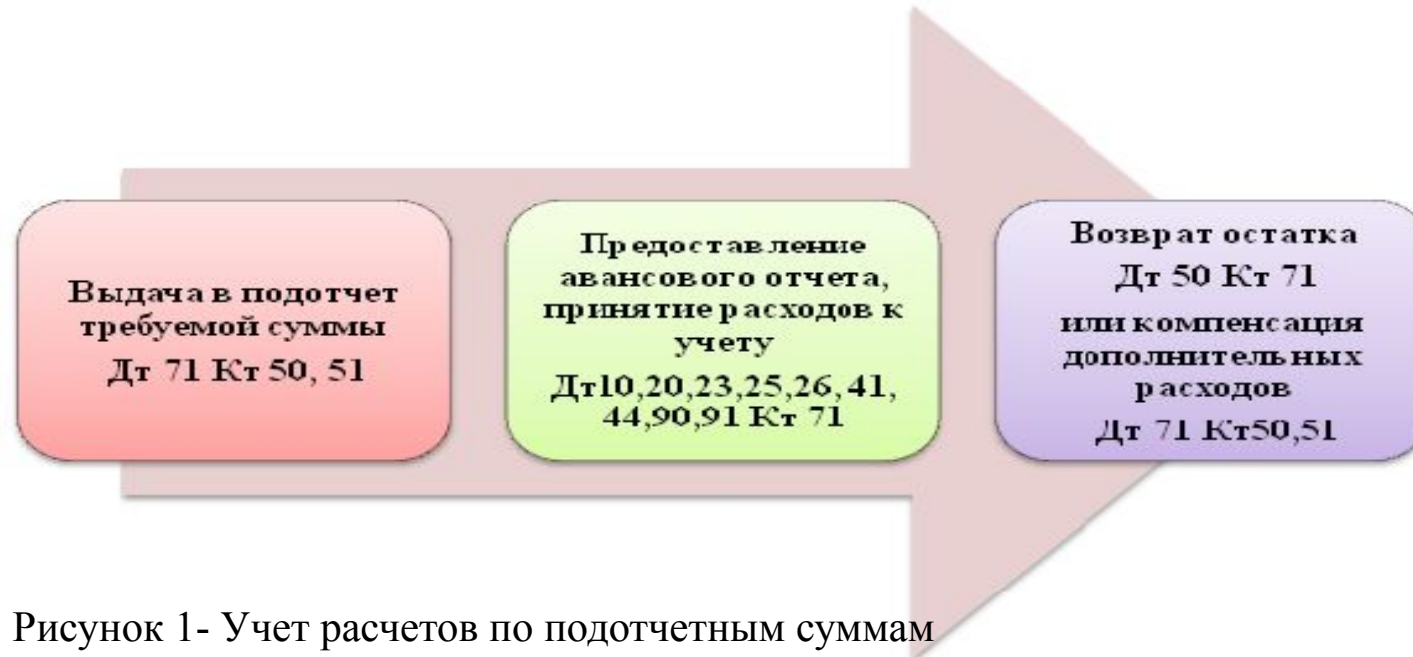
Выдача в подотчет требуемой суммы
Дт 71 Кт 50, 51

Предоставление авансового отчета, принятие расходов к учету
Дт10,20,23,25,26, 41, 44,90,91 Кт 71

Возврат остатка
Дт 50 Кт 71
или компенсация дополнительных расходов
Дт 71 Кт50,51

Рисунок 1- Учет расчетов по подотчетным суммам